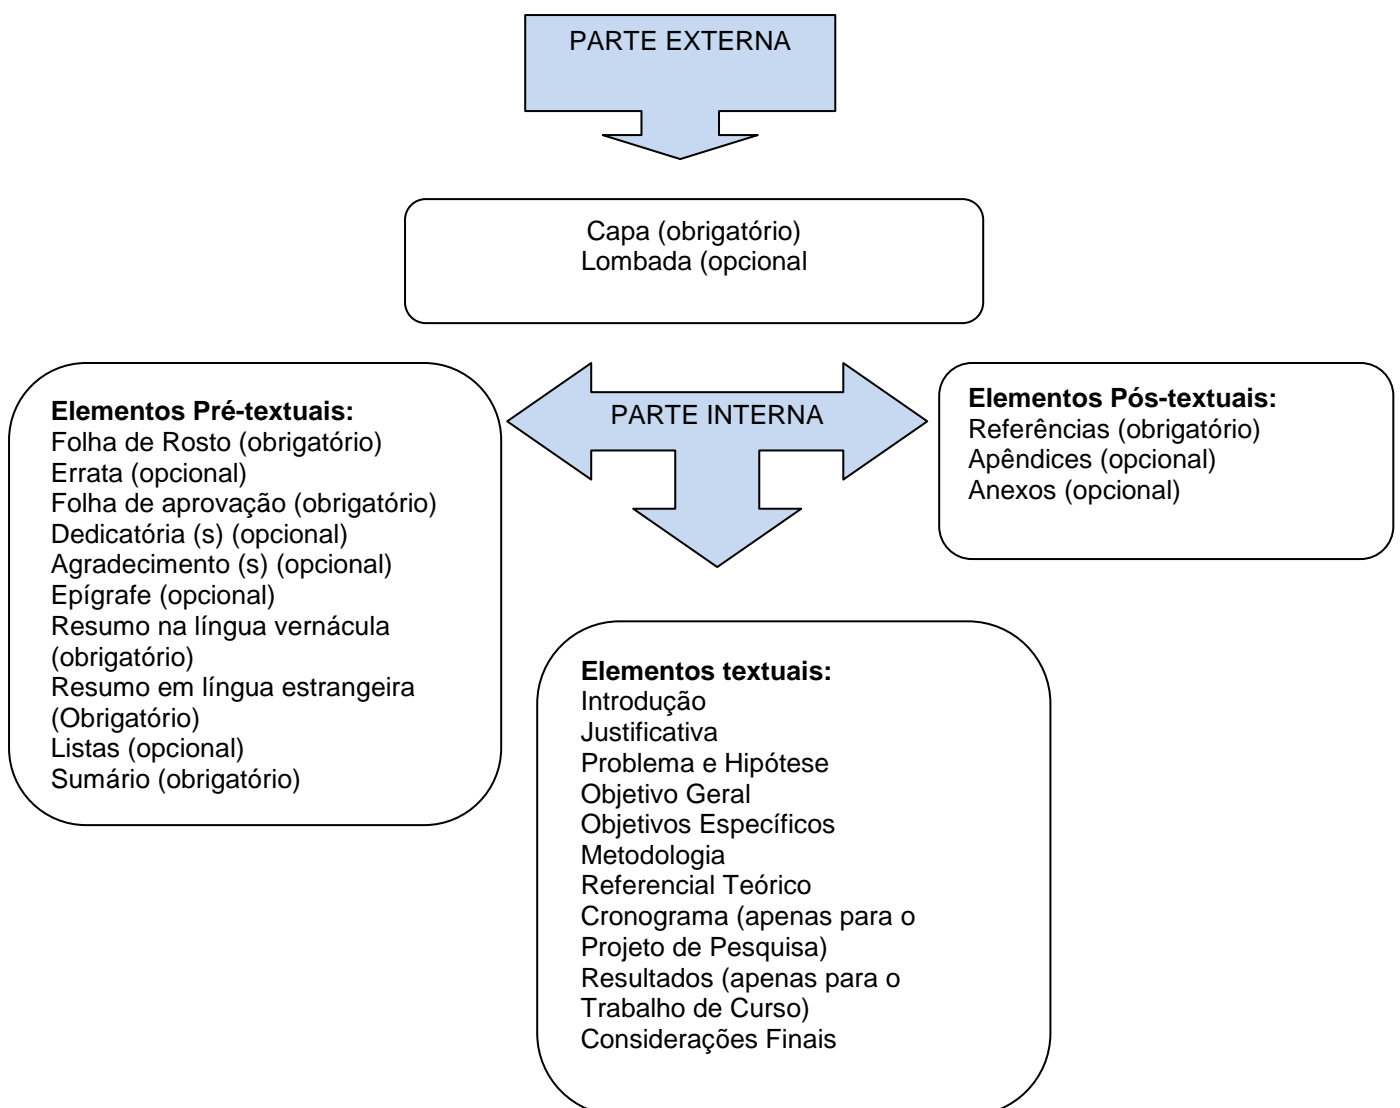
PARTE EXTERNA

Capa (obrigatório)
Lombada (opcional

PARTE INTERNA

**Elementos Pré-textuais:**
Folha de Rosto (obrigatório)
Errata (opcional)
Folha de aprovação (obrigatório)
Dedicatória (s) (opcional)
Agradecimento (s) (opcional)
Epígrafe (opcional)
Resumo na língua vernácula (obrigatório)
Resumo em língua estrangeira (Obrigatório)
Listas (opcional)
Sumário (obrigatório)

**Elementos Pós-textuais:**
Referências (obrigatório)
Apêndices (opcional)
Anexos (opcional)

**Elementos textuais:**
Introdução
Justificativa
Problema e Hipótese
Objetivo Geral
Objetivos Específicos
Metodologia
Referencial Teórico
Cronograma (apenas para o Projeto de Pesquisa)
Resultados (apenas para o Trabalho de Curso)
Considerações Finais